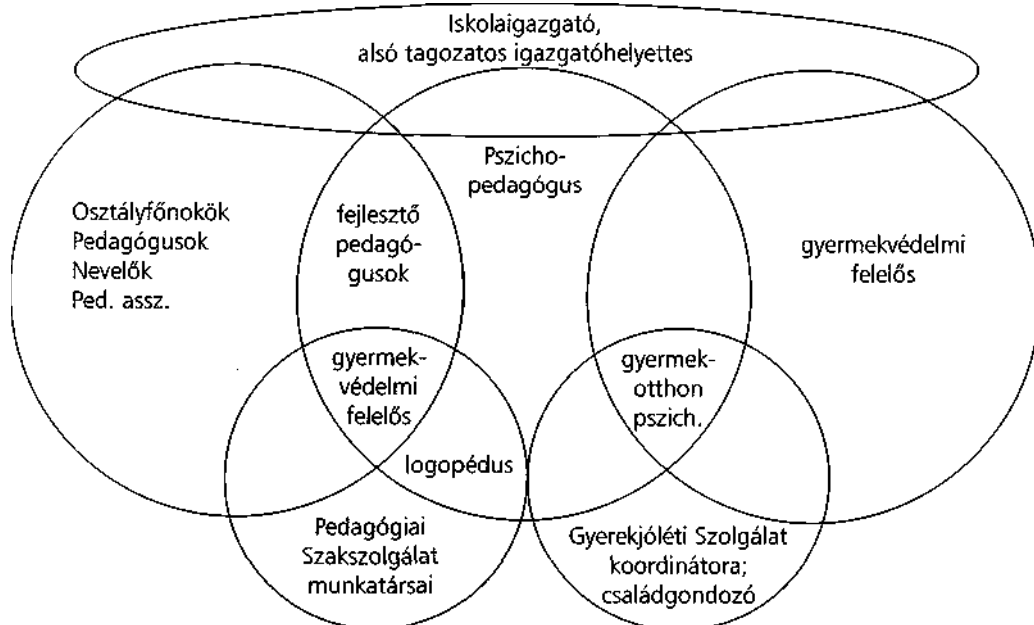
Iskolaigazgató, alsó tagozatos igazgatóhelyettes

Pszichopedagógus

Osztályfőnökök
Pedagógusok
Nevelők
Ped. assz.

fejlesztő pedagógusok

gyermekvédelmi felelős

gyermekvédelmi felelős

gyermekotthon pszich.

logopédus

Pedagógiai Szakszolgálat munkatársai

Gyerekjóléti Szolgálat koordinátora; családgondozó